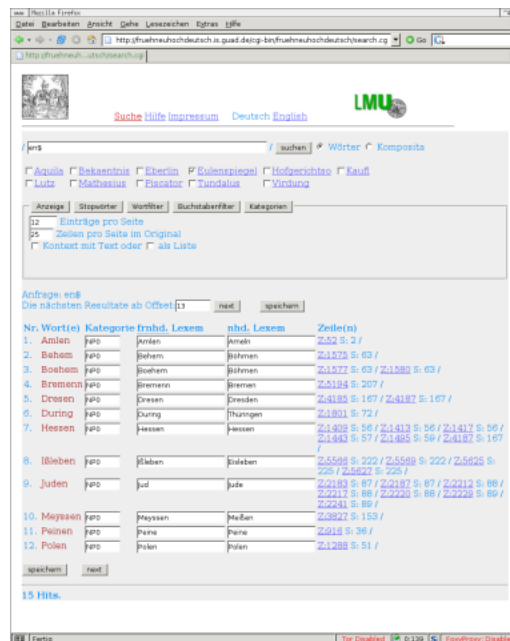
uw Mozilla Firefox
Datei Bearbeiten Ansicht Gehe Lesezeichen Extras Hilfe
http://fruehneuhochdeutsch.is.guad.de/cgi-bin/fruehneuhochdeutsch/search.cg
Go
http://fruehneuh...utsch/search.cgi

Suche Hilfe Impressum Deutsch English

LMU

/ en$ / suchen Wörter Komposita

Aquila Bekenntnis Eberlin Eulenspiegel Hofgerichtso Kauf
Lutz Mathesius Piscator Tundalus Virdung

Anzeige Stopwörter Wortfilter Buchstabenfilter Kategorien

12 Einträge pro Seite
25 Zeilen pro Seite im Original
Kontext mit Text oder als Liste

Anfrage: en$
Die nächsten Resultate ab Offset 13 next speichern

| Nr. | Wort(e) | Kategorie | frnhd. Lexem | nhd. Lexem | Zeile(n) |
|---|---|---|---|---|---|
| 1. | Amlen | NP0 | Amlen | Ameln | Z.52 S: 2 / |
| 2. | Behem | NP0 | Behem | Böhmen | Z.1575 S: 63 / |
| 3. | Boehem | NP0 | Boehem | Böhmen | Z.1577 S: 63 / Z.1580 S: 63 / |
| 4. | Bremenn | NP0 | Bremenn | Bremen | Z.5194 S: 207 / |
| 5. | Dresen | NP0 | Dresen | Dresden | Z.4185 S: 167 / Z.4187 S: 167 / |
| 6. | During | NP0 | During | Thüringen | Z.1801 S: 72 / |
| 7. | Hessen | NP0 | Hessen | Hessen | Z.1409 S: 56 / Z.1413 S: 56 / Z.1417 S: 56 / Z.1443 S: 57 / Z.1495 S: 59 / Z.4187 S: 167 / |
| 8. | Ißleben | NP0 | Ißleben | Eisleben | Z.5566 S: 222 / Z.5569 S: 222 / Z.5625 S: 225 / Z.5627 S: 225 / |
| 9. | Juden | NP0 | jud | Jude | Z.2183 S: 87 / Z.2187 S: 87 / Z.2212 S: 88 / Z.2217 S: 88 / Z.2220 S: 88 / Z.2229 S: 89 / Z.2241 S: 89 / |
| 10. | Meyssen | NP0 | Meyssen | Meißen | Z.3827 S: 153 / |
| 11. | Peinen | NP0 | Peine | Peine | Z.916 S: 36 / |
| 12. | Polen | NP0 | Polen | Polen | Z.1288 S: 51 / |

speichern next

15 Hits.

Fertig Tor Disabled 0:139 FoxyProxy: Disable